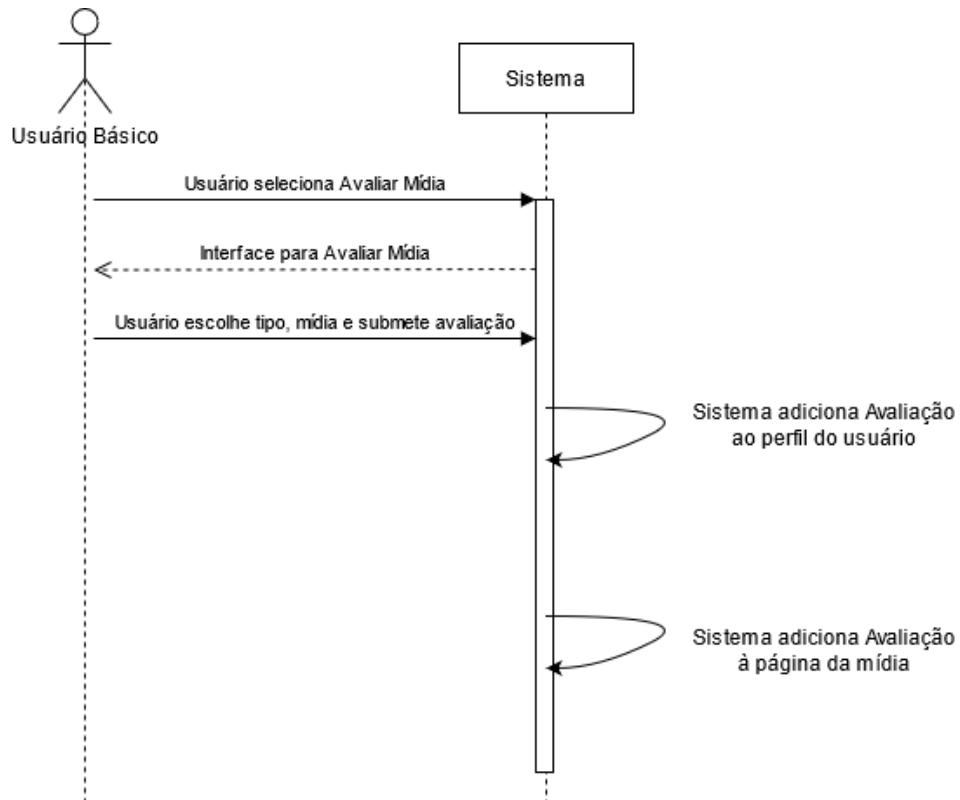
Usuário Básico

Sistema

Usuário seleciona Avaliar Mídia

Interface para Avaliar Mídia

Usuário escolhe tipo, mídia e submete avaliação

Sistema adiciona Avaliação ao perfil do usuário

Sistema adiciona Avaliação à página da mídia